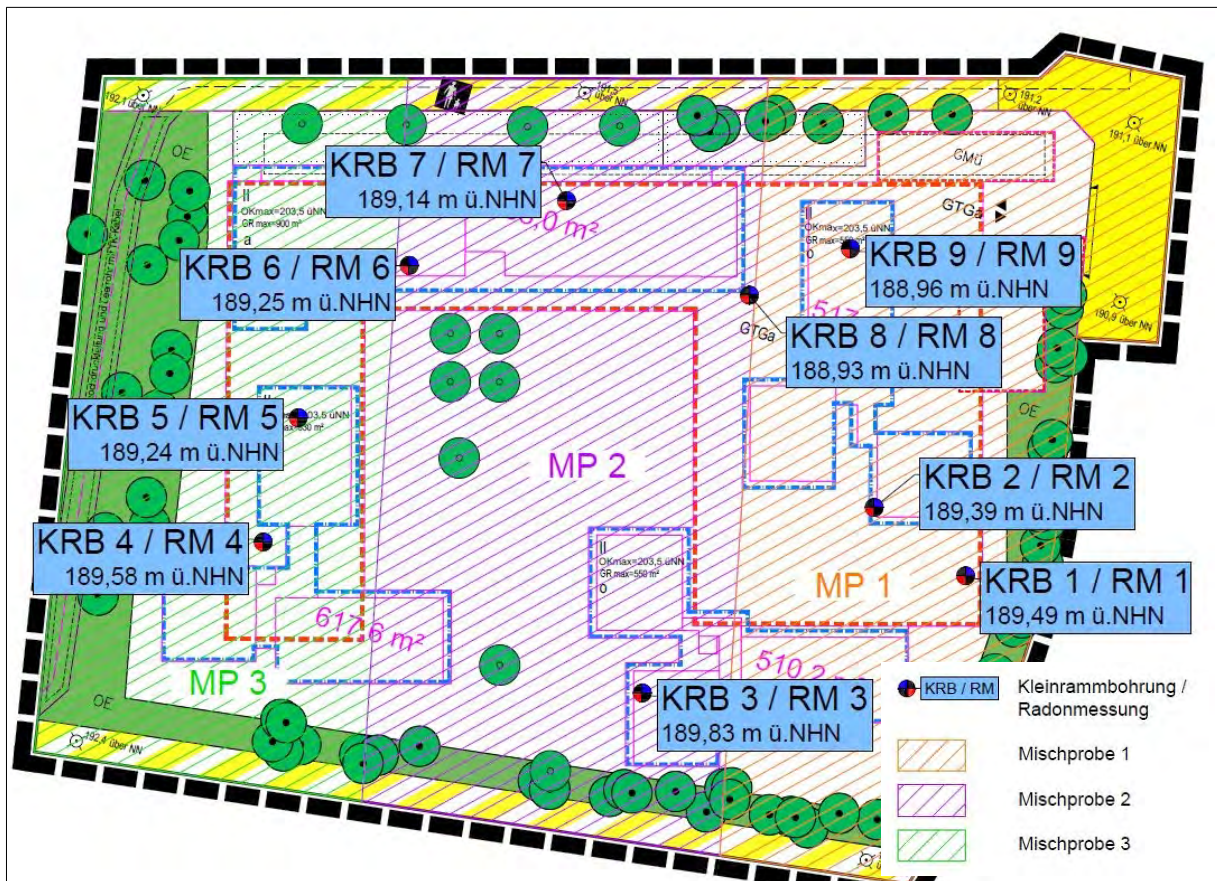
192,1 über NN

191,3 über NN

191,2 über NN

191,1 über NN

190,9 über NN

192,4 über NN

OE

OE

OE

GMü

GTGa

GTGa

KRB 7 / RM 7
189,14 m ü.NHN

KRB 6 / RM 6
189,25 m ü.NHN

KRB 9 / RM 9
188,96 m ü.NHN

KRB 8 / RM 8
188,93 m ü.NHN

KRB 5 / RM 5
189,24 m ü.NHN

KRB 2 / RM 2
189,39 m ü.NHN

KRB 4 / RM 4
189,58 m ü.NHN

KRB 1 / RM 1
189,49 m ü.NHN

KRB 3 / RM 3
189,83 m ü.NHN

II
OKmax=203,5 üNN
GR max=900 m²
a

II
OKmax=203,5 üNN
GR max=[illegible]
o

II
OKmax=203,5 üNN
GR max=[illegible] m²

II
OKmax=203,5 üNN
GR max=550 m²
o

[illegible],0 m²

517

617,6 m²

510,2

MP 1

MP 2

MP 3

KRB / RM Kleinrammbohrung / Radonmessung

Mischprobe 1

Mischprobe 2

Mischprobe 3